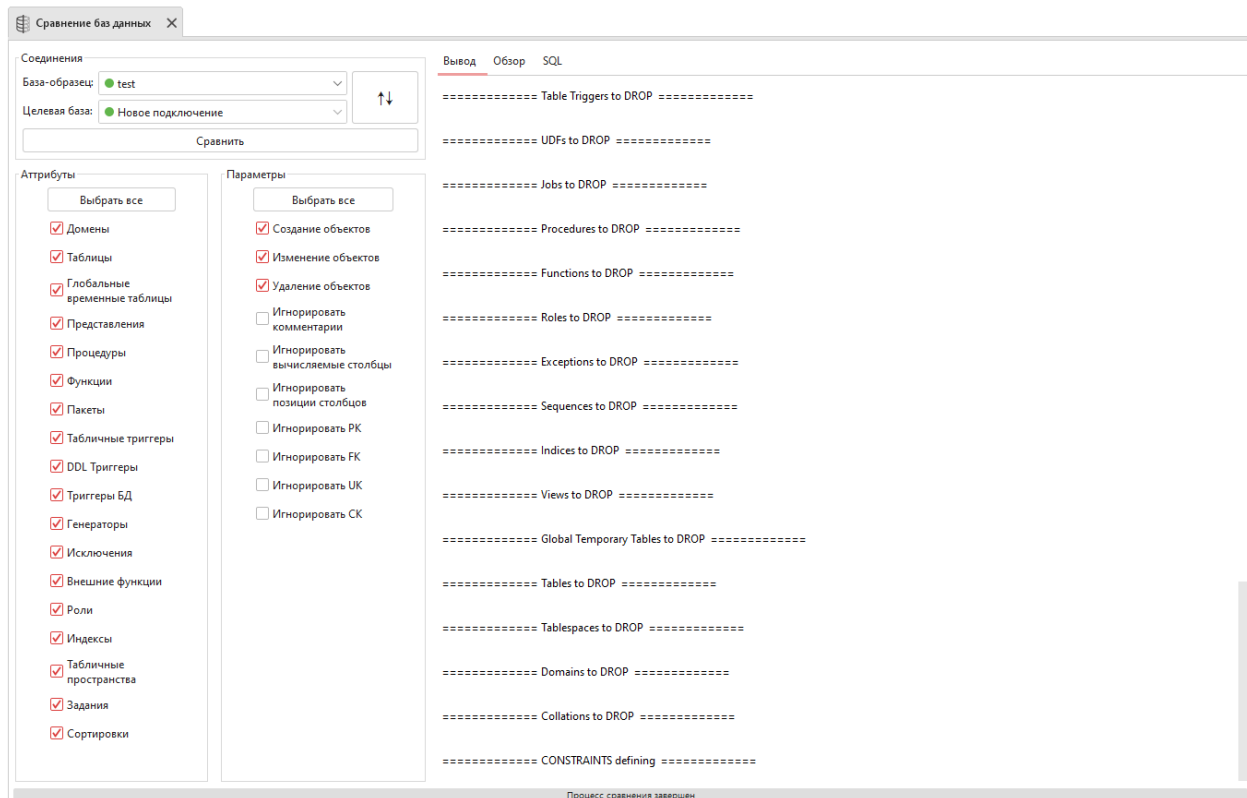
Сравнение баз данных ✕

Соединения
База-образец: test
Целевая база: Новое подключение
↑↓
Сравнить

Аттрибуты
Выбрать все
Домены
Таблицы
Глобальные временные таблицы
Представления
Процедуры
Функции
Пакеты
Табличные триггеры
DDL Триггеры
Триггеры БД
Генераторы
Исключения
Внешние функции
Роли
Индексы
Табличные пространства
Задания
Сортировки

Параметры
Выбрать все
Создание объектов
Изменение объектов
Удаление объектов
Игнорировать комментарии
Игнорировать вычисляемые столбцы
Игнорировать позиции столбцов
Игнорировать PK
Игнорировать FK
Игнорировать UK
Игнорировать CK

Вывод Обзор SQL

============= Table Triggers to DROP =============

============= UDFs to DROP =============

============= Jobs to DROP =============

============= Procedures to DROP =============

============= Functions to DROP =============

============= Roles to DROP =============

============= Exceptions to DROP =============

============= Sequences to DROP =============

============= Indices to DROP =============

============= Views to DROP =============

============= Global Temporary Tables to DROP =============

============= Tables to DROP =============

============= Tablespaces to DROP =============

============= Domains to DROP =============

============= Collations to DROP =============

============= CONSTRAINTS defining =============

Процесс сравнения завершен